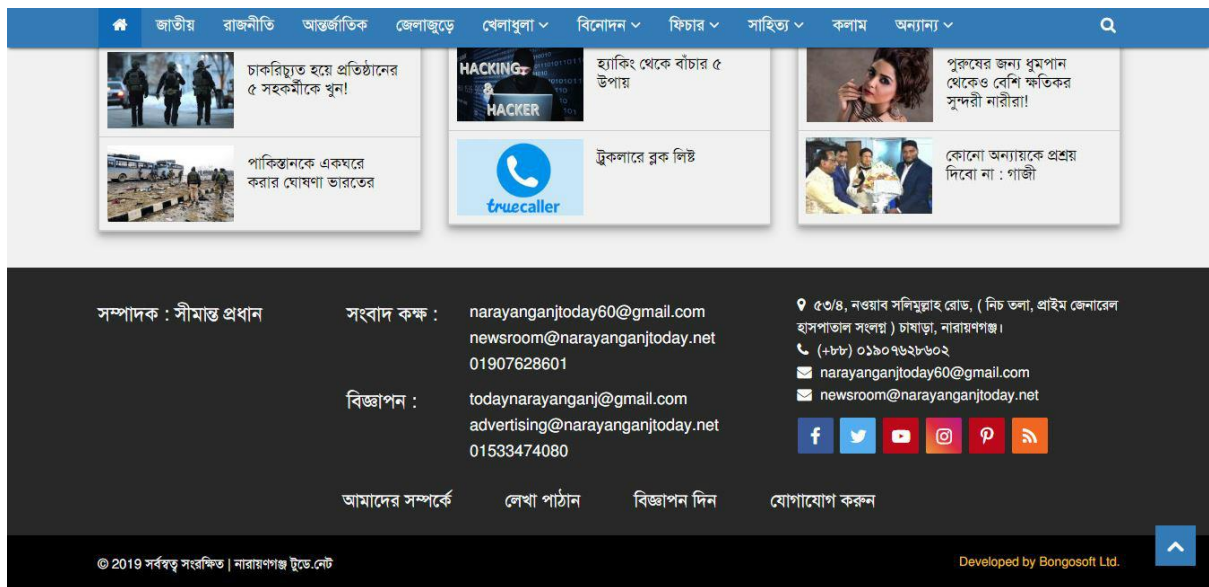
জাতীয় রাজনীতি আন্তর্জাতিক জেলাজুড়ে খেলাধুলা বিনোদন ফিচার সাহিত্য কলাম অন্যান্য

চাকরিচ্যুত হয়ে প্রতিষ্ঠানের ৫ সহকর্মীকে খুন!

HACKING & HACKER

হ্যাকিং থেকে বাঁচার ৫ উপায়

পুরুষের জন্য ধুমপান থেকেও বেশি ক্ষতিকর সুন্দরী নারীরা!

পাকিস্তানকে একঘরে করার ঘোষণা ভারতের

truecaller

ট্রুকলারে ব্লক লিষ্ট

কোনো অন্যায়কে প্রশ্রয় দিবো না : গাজী

সম্পাদক : সীমান্ত প্রধান

সংবাদ কক্ষ : narayanganjtoday60@gmail.com newsroom@narayanganjtoday.net 01907628601

বিজ্ঞাপন : todaynarayanganj@gmail.com advertising@narayanganjtoday.net 01533474080

৫৩/৪, নওয়াব সলিমুল্লাহ রোড, ( নিচ তলা, প্রাইম জেনারেল হাসপাতাল সংলগ্ন ) চাষাড়া, নারায়ণগঞ্জ।
(+৮৮) ০১৯০৭৬২৮৬০২
narayanganjtoday60@gmail.com
newsroom@narayanganjtoday.net

আমাদের সম্পর্কে লেখা পাঠান বিজ্ঞাপন দিন যোগাযোগ করুন

© 2019 সর্বস্বত্ব সংরক্ষিত | নারায়ণগঞ্জ টুডে.নেট

Developed by Bongosoft Ltd.